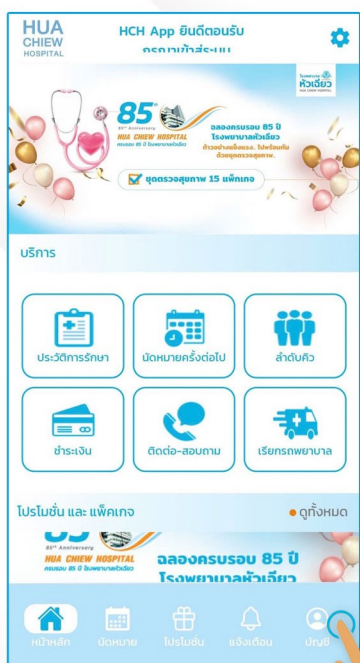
HUA CHIEW HOSPITAL

HCH App ยินดีตอนรับ
กรุณาเข้าสู่ระบบ

โรงพยาบาลหัวเฉียว
HUA CHIEW HOSPITAL

85th Anniversary
HUA CHIEW HOSPITAL
ครบรอบ 85 ปี โรงพยาบาลหัวเฉียว

ฉลองครบรอบ 85 ปี
โรงพยาบาลหัวเฉียว
ก้าวอย่างแข็งแรง ไปพร้อมกัน
ด้วยชุดตรวจสุขภาพ

ชุดตรวจสุขภาพ 15 แพ็กเกจ

บริการ

ประวัติการรักษา

นัดหมายครั้งต่อไป

ลำดับคิว

ชำระเงิน

ติดต่อ-สอบถาม

เรียกรถพยาบาล

โปรโมชั่น และ แพ็คเกจ

ดูทั้งหมด

85th Anniversary
HUA CHIEW HOSPITAL
ครบรอบ 85 ปี โรงพยาบาลหัวเฉียว

ฉลองครบรอบ 85 ปี
โรงพยาบาลหัวเฉียว

หน้าหลัก

นัดหมาย

โปรโมชั่น

แจ้งเตือน

บัญชี